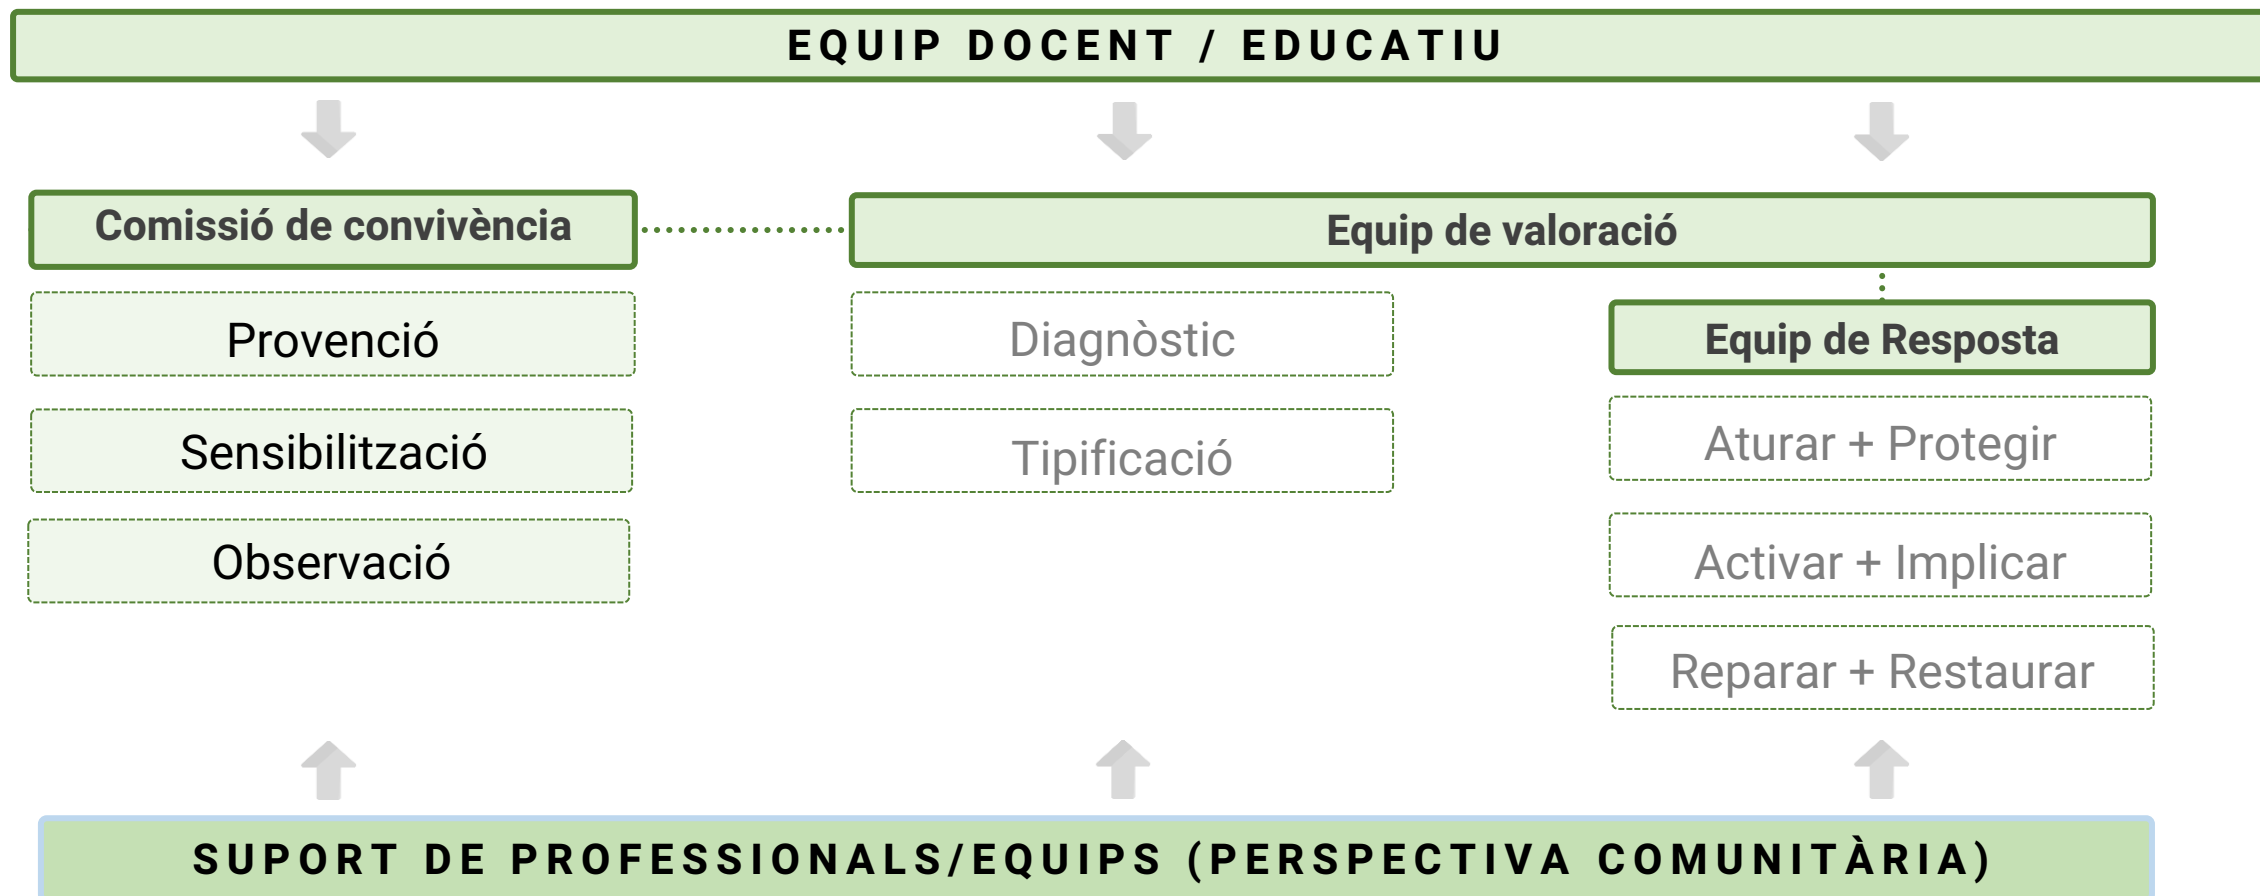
EQUIP DOCENT / EDUCATIU

Comissió de convivència

Equip de valoració

Provenció

Sensibilització

Observació

Diagnòstic

Tipificació

Equip de Resposta

Aturar + Protegir

Activar + Implicar

Reparar + Restaurar

SUPORT DE PROFESSIONALS/EQUIPS (PERSPECTIVA COMUNITÀRIA)